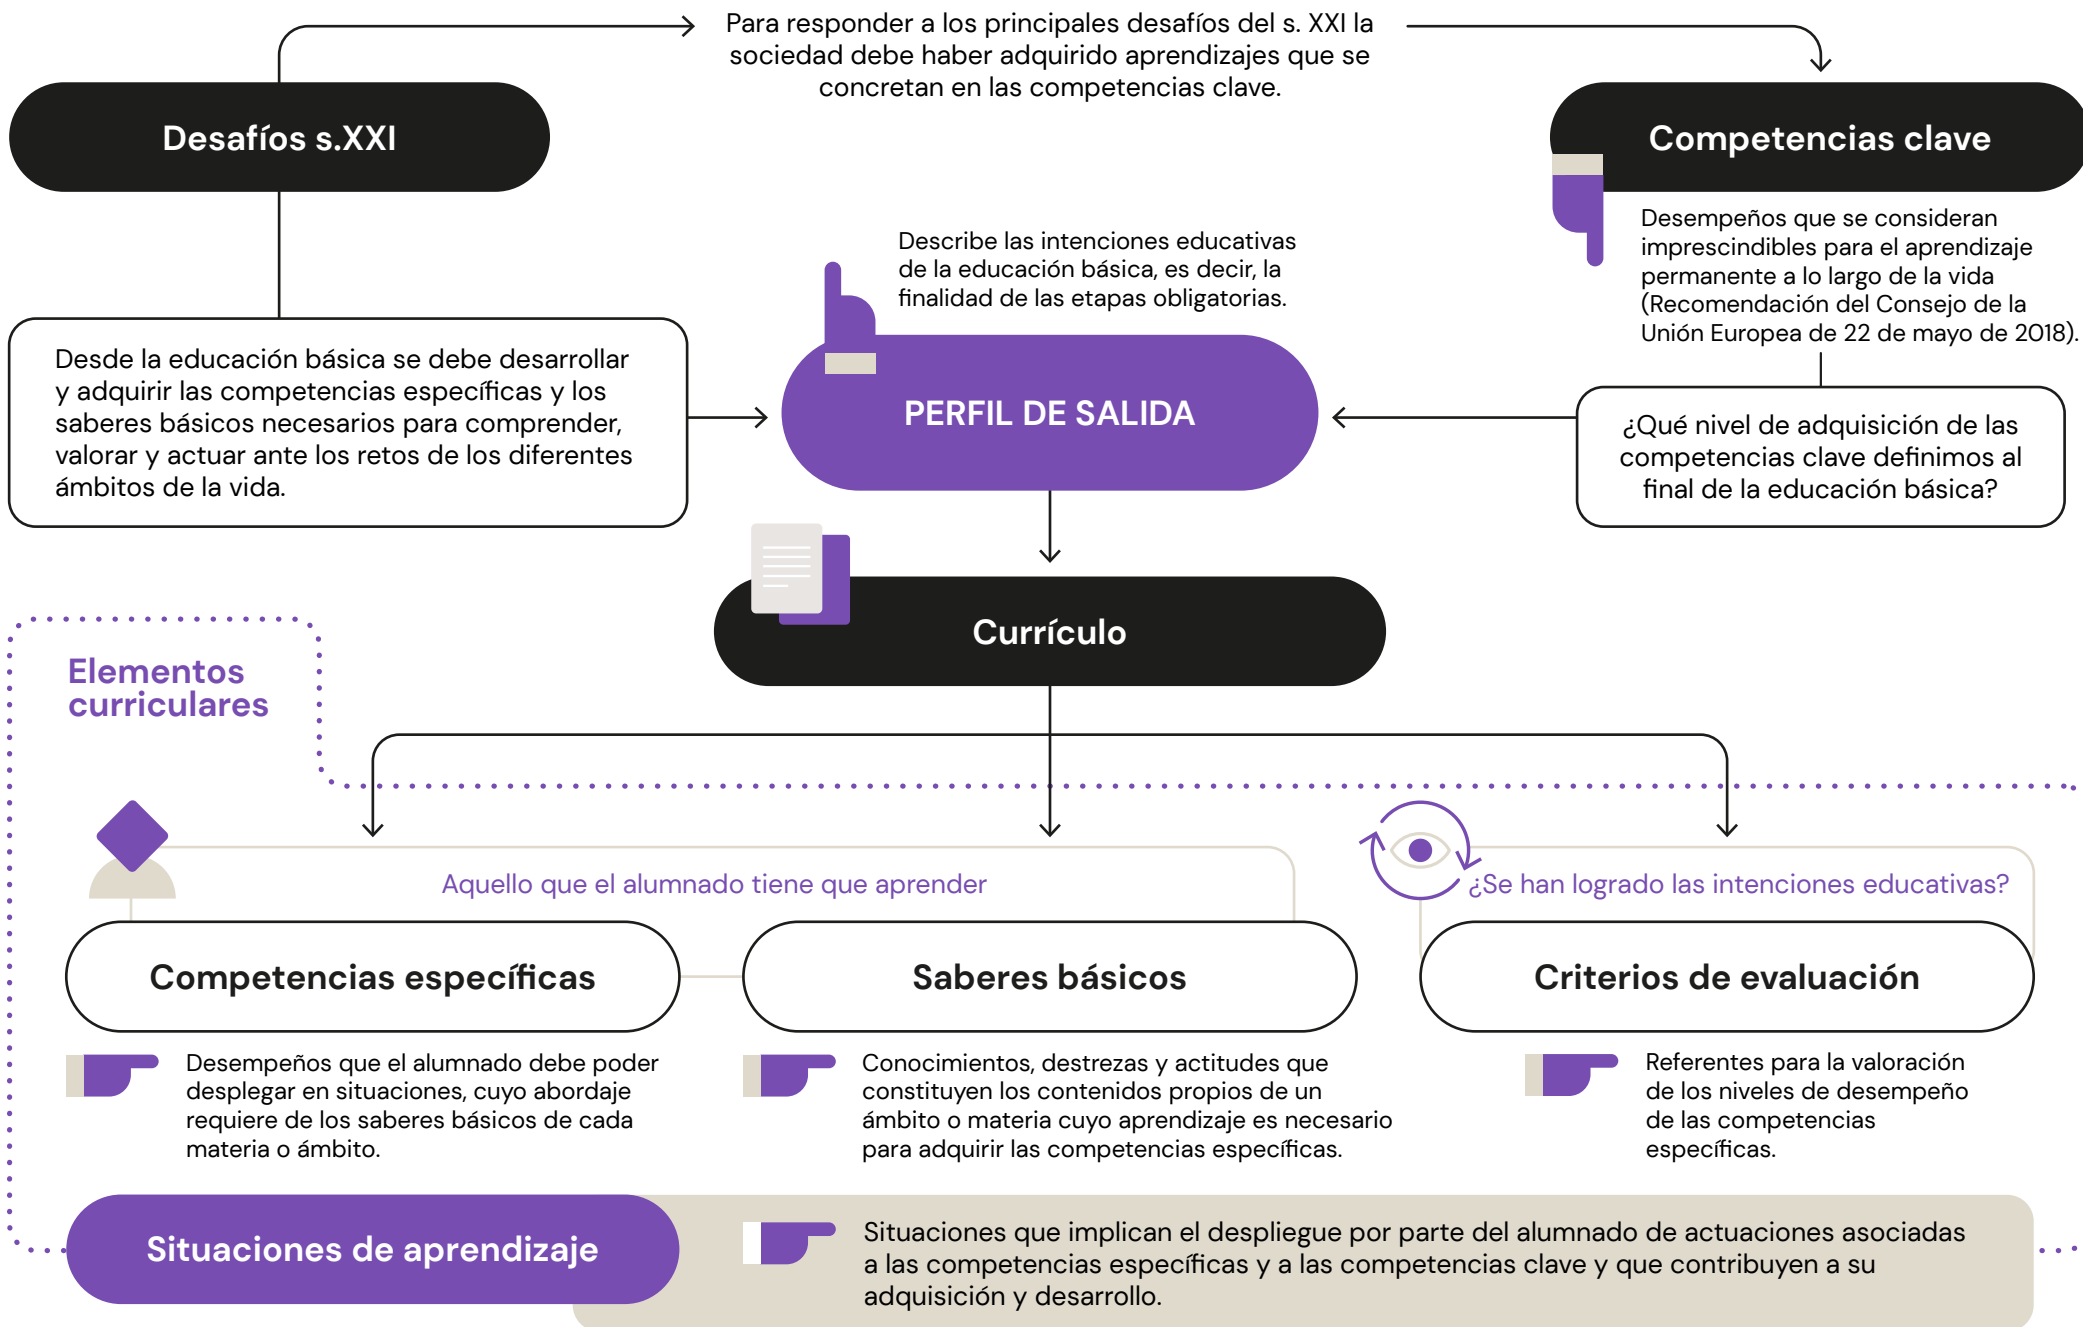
Para responder a los principales desafíos del s. XXI la sociedad debe haber adquirido aprendizajes que se concretan en las competencias clave.

Desafíos s.XXI

Competencias clave

Desempeños que se consideran imprescindibles para el aprendizaje permanente a lo largo de la vida (Recomendación del Consejo de la Unión Europea de 22 de mayo de 2018).

Describe las intenciones educativas de la educación básica, es decir, la finalidad de las etapas obligatorias.

Desde la educación básica se debe desarrollar y adquirir las competencias específicas y los saberes básicos necesarios para comprender, valorar y actuar ante los retos de los diferentes ámbitos de la vida.

PERFIL DE SALIDA

¿Qué nivel de adquisición de las competencias clave definimos al final de la educación básica?

Currículo

Elementos curriculares

Aquello que el alumnado tiene que aprender

¿Se han logrado las intenciones educativas?

Competencias específicas

Saberes básicos

Criterios de evaluación

Desempeños que el alumnado debe poder desplegar en situaciones, cuyo abordaje requiere de los saberes básicos de cada materia o ámbito.

Conocimientos, destrezas y actitudes que constituyen los contenidos propios de un ámbito o materia cuyo aprendizaje es necesario para adquirir las competencias específicas.

Referentes para la valoración de los niveles de desempeño de las competencias específicas.

Situaciones de aprendizaje

Situaciones que implican el despliegue por parte del alumnado de actuaciones asociadas a las competencias específicas y a las competencias clave y que contribuyen a su adquisición y desarrollo.